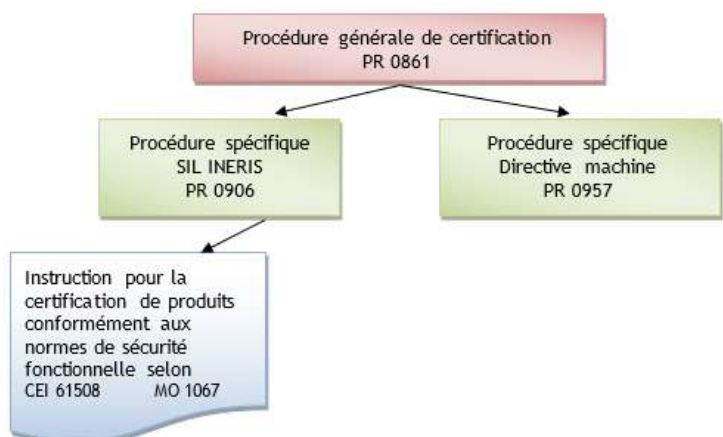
Procédure générale de certification
PR 0861

Procédure spécifique
SIL INERIS
PR 0906

Procédure spécifique
Directive machine
PR 0957

Instruction pour la certification de produits conformément aux normes de sécurité fonctionnelle selon CEI 61508 MO 1067